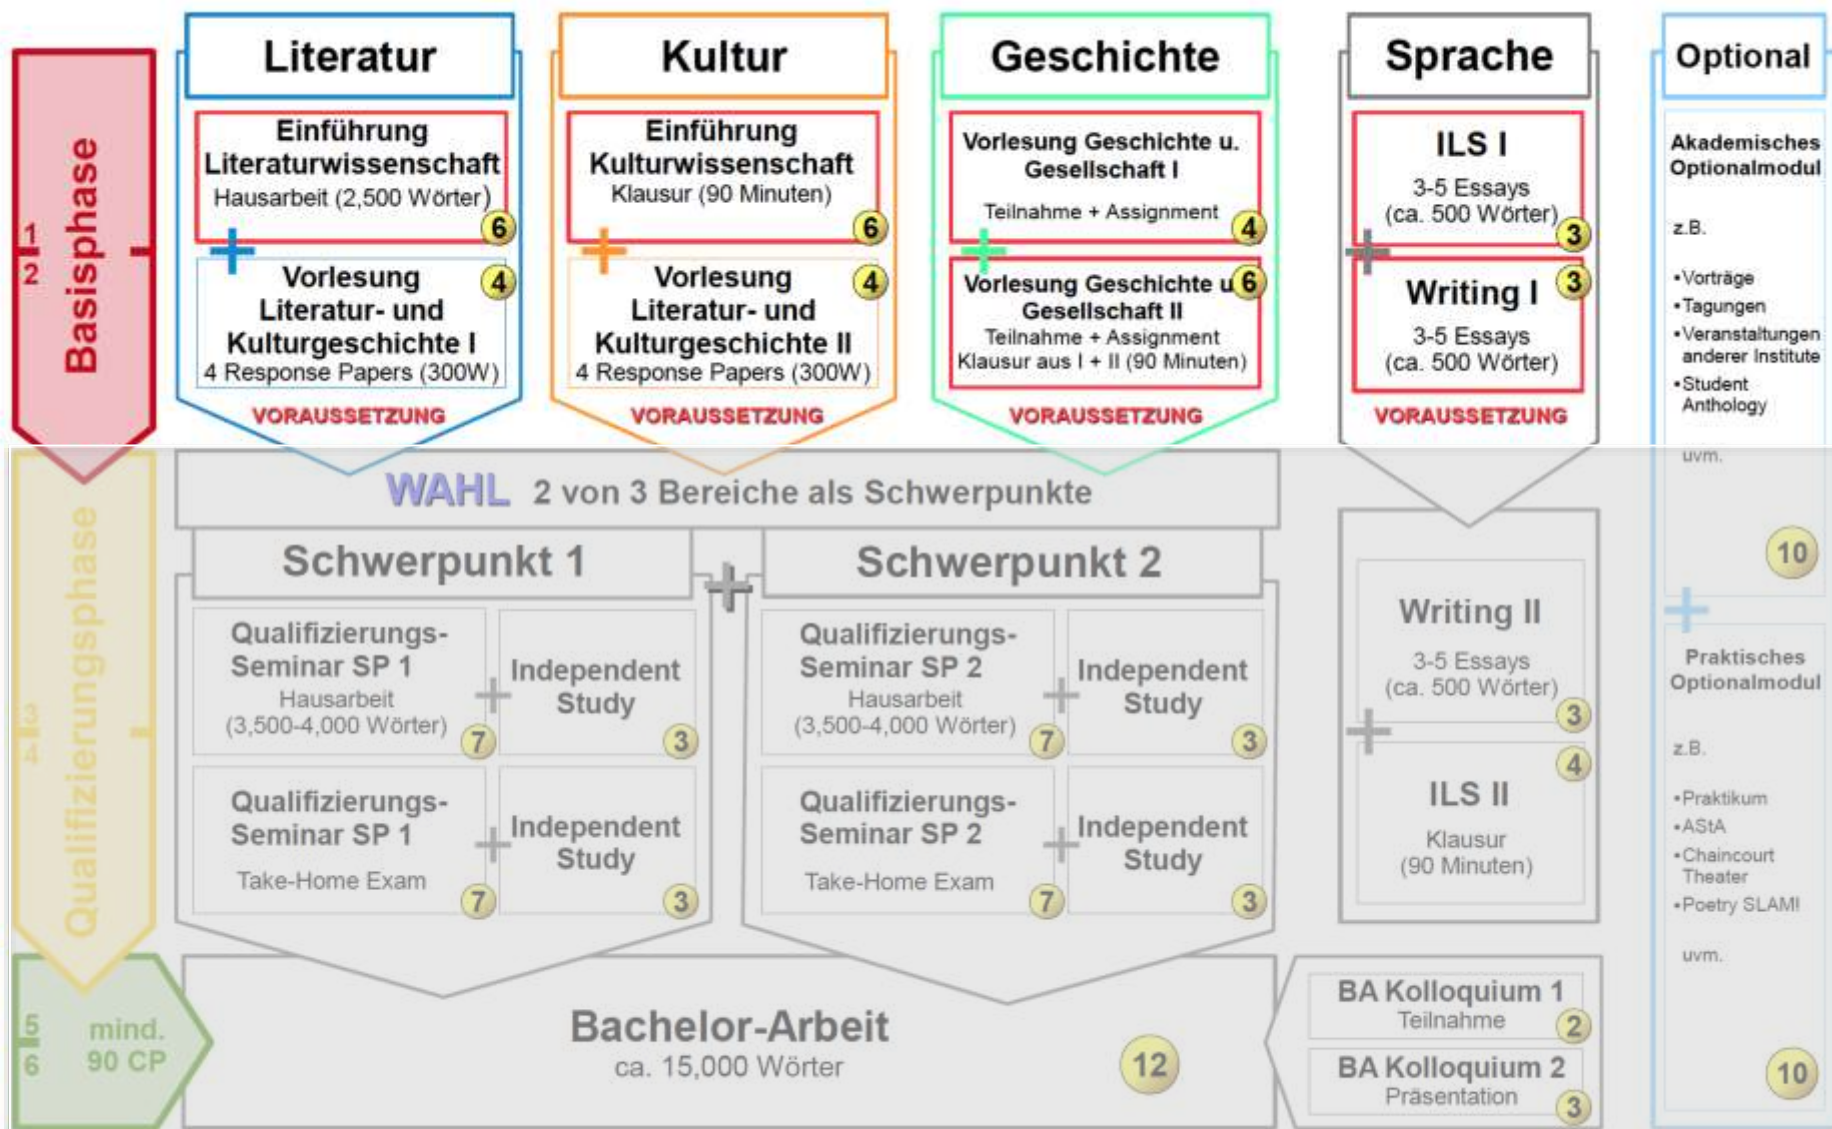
Basisphase
1
2

Literatur

Einführung Literaturwissenschaft
Hausarbeit (2,500 Wörter)
6

Vorlesung Literatur- und Kulturgeschichte I
4 Response Papers (300W)
4

VORAUSSETZUNG

Kultur

Einführung Kulturwissenschaft
Klausur (90 Minuten)
6

Vorlesung Literatur- und Kulturgeschichte II
4 Response Papers (300W)
4

VORAUSSETZUNG

Geschichte

Vorlesung Geschichte u. Gesellschaft I
Teilnahme + Assignment
4

Vorlesung Geschichte u Gesellschaft II
Teilnahme + Assignment
Klausur aus I + II (90 Minuten)
6

VORAUSSETZUNG

Sprache

ILS I
3-5 Essays
(ca. 500 Wörter)
3

Writing I
3-5 Essays
(ca. 500 Wörter)
3

VORAUSSETZUNG

Optional

Akademisches Optionalmodul

z.B.

•Vorträge
•Tagungen
•Veranstaltungen anderer Institute
•Student Anthology

uvm.

10

Qualifizierungsphase
3
4

WAHL 2 von 3 Bereiche als Schwerpunkte

Schwerpunkt 1

Qualifizierungs-Seminar SP 1
Hausarbeit
(3,500-4,000 Wörter)
7

Independent Study
3

Qualifizierungs-Seminar SP 1
Take-Home Exam
7

Independent Study
3

Schwerpunkt 2

Qualifizierungs-Seminar SP 2
Hausarbeit
(3,500-4,000 Wörter)
7

Independent Study
3

Qualifizierungs-Seminar SP 2
Take-Home Exam
7

Independent Study
3

Writing II
3-5 Essays
(ca. 500 Wörter)
3

4
ILS II
Klausur
(90 Minuten)

Praktisches Optionalmodul

z.B.

•Praktikum
•AStA
•Chaincourt Theater
•Poetry SLAM!

uvm.

5
6
mind. 90 CP

Bachelor-Arbeit
ca. 15,000 Wörter
12

BA Kolloquium 1
Teilnahme
2

BA Kolloquium 2
Präsentation
3

10